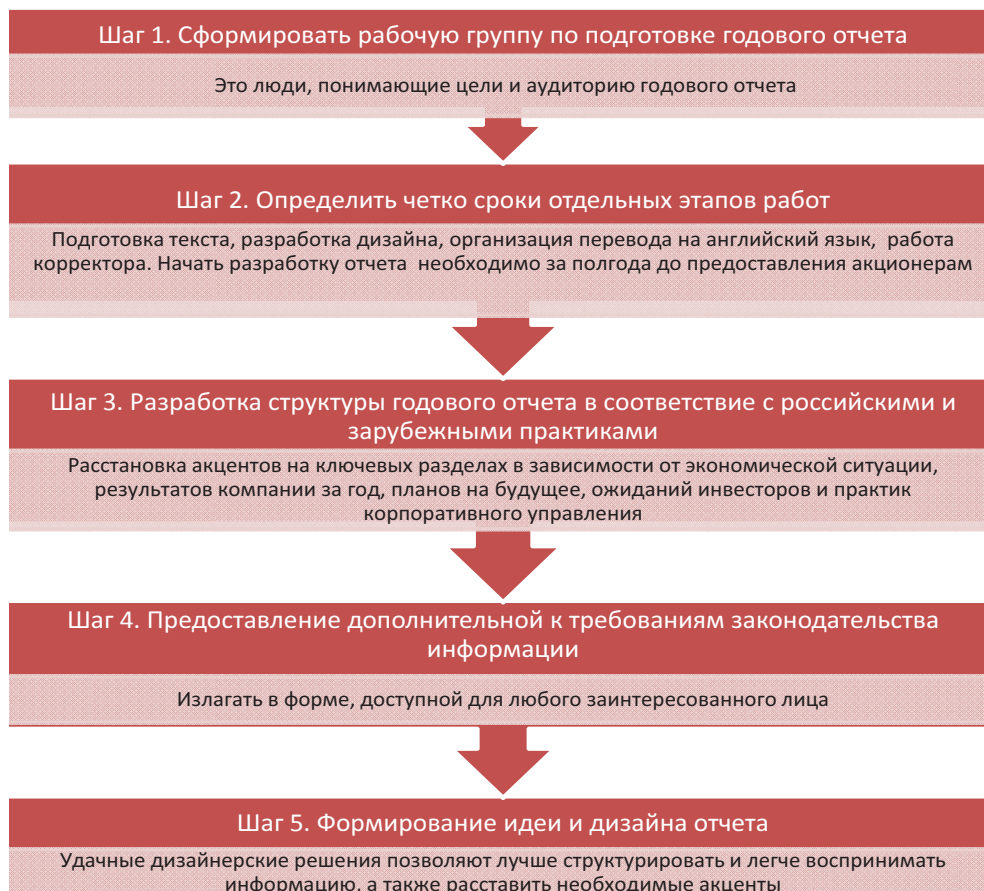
Шаг 1. Сформировать рабочую группу по подготовке годового отчета

Это люди, понимающие цели и аудиторию годового отчета

Шаг 2. Определить четко сроки отдельных этапов работ

Подготовка текста, разработка дизайна, организация перевода на английский язык, работа корректора. Начать разработку отчета необходимо за полгода до предоставления акционерам

Шаг 3. Разработка структуры годового отчета в соответствие с российскими и зарубежными практиками

Расстановка акцентов на ключевых разделах в зависимости от экономической ситуации, результатов компании за год, планов на будущее, ожиданий инвесторов и практик корпоративного управления

Шаг 4. Предоставление дополнительной к требованиям законодательства информации

Излагать в форме, доступной для любого заинтересованного лица

Шаг 5. Формирование идеи и дизайна отчета

Удачные дизайнерские решения позволяют лучше структурировать и легче воспринимать информацию, а также расставить необходимые акценты